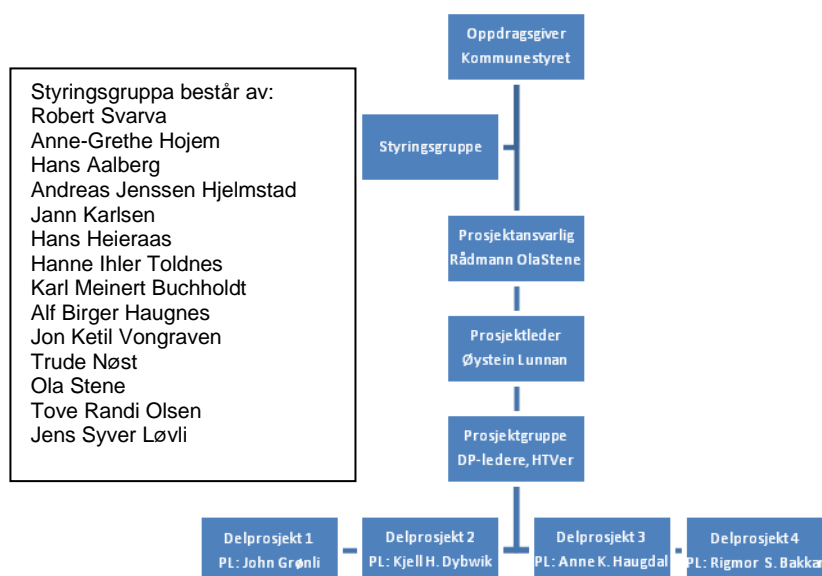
Styringsgruppa består av:
Robert Svarva
Anne-Grethe Hojem
Hans Aalberg
Andreas Jenssen Hjelmstad
Jann Karlsen
Hans Heieraas
Hanne Ihler Toldnes
Karl Meinert Buchholdt
Alf Birger Haugnes
Jon Ketil Vongraven
Trude Nøst
Ola Stene
Tove Randi Olsen
Jens Syver Løvli

Oppdragsgiver
Kommunestyret

Styringsgruppe

Prosjektansvarlig
Rådmann OlaStene

Prosjektleder
Øystein Lunnan

Prosjektgruppe
DP-ledere, HTVer

Delprosjekt 1
PL: John Grønli

Delprosjekt 2
PL: Kjell H. Dybwik

Delprosjekt 3
PL: Anne K. Haugdal

Delprosjekt 4
PL: Rigmor S. Bakka